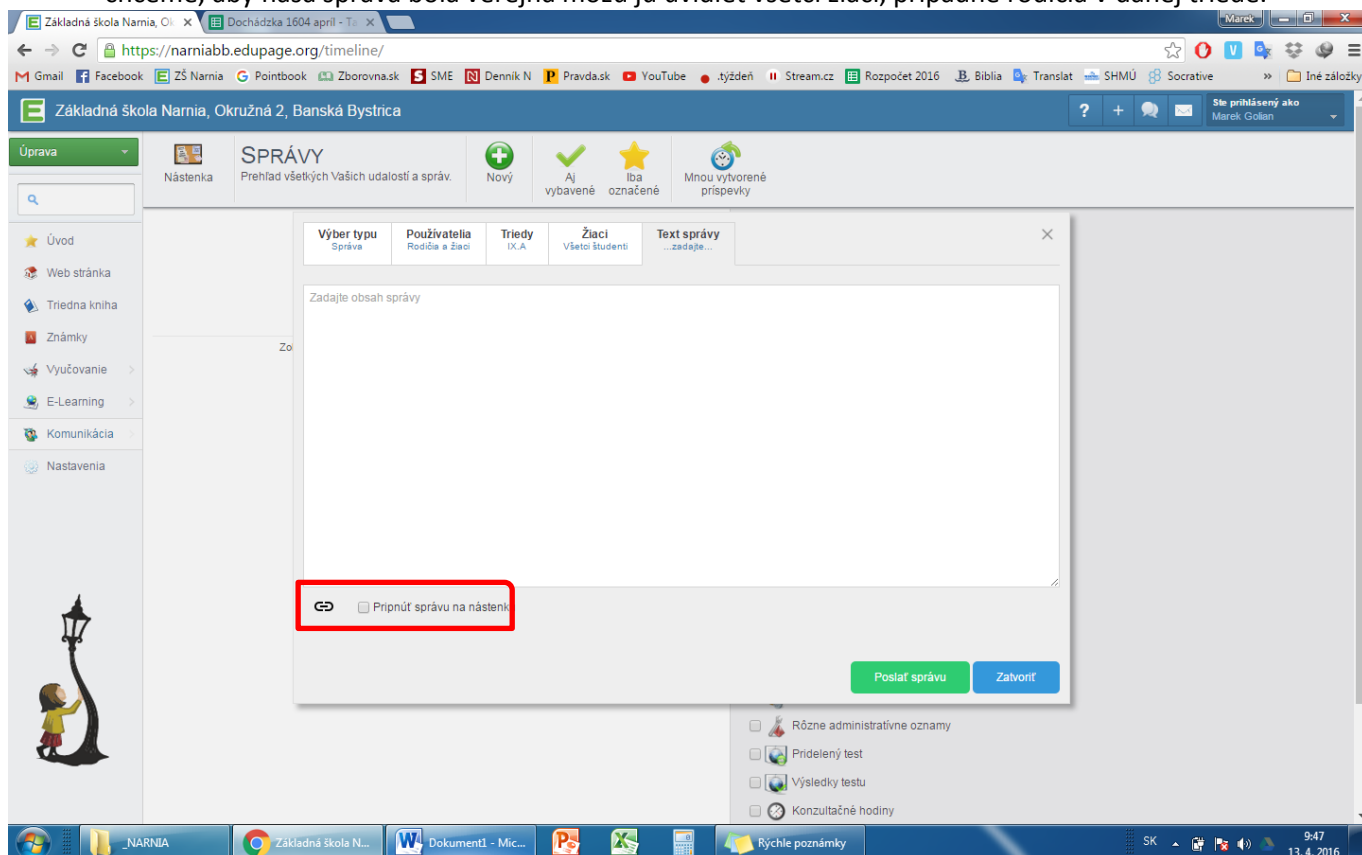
chceme, aby naša správa bola verejná môžu ju aviaieť všetci žiaci, prípadne rodičia v danej triede.

Základná škola Narnia, Ok ×
Dochádzka 1604 april - Ta ×
Marek
https://narniabb.edupage.org/timeline/
Gmail Facebook ZŠ Narnia Pointbook Zborovna.sk SME Denník N Pravda.sk YouTube .týždeň Stream.cz Rozpočet 2016 Biblia Translat SHMÚ Socrative » Iné záložky

Základná škola Narnia, Okružná 2, Banská Bystrica
? + Ste prihlásený ako Marek Golian

Úprava
Nástenka
SPRÁVY
Prehľad všetkých Vašich udalostí a správ.
Nový
Aj vybavené
Iba označené
Mnou vytvorené príspevky

Úvod
Web stránka
Triedna kniha
Známky
Vyučovanie
E-Learning
Komunikácia
Nastavenia

Zo

| Výber typu Správa | Používatelia Rodičia a žiaci | Triedy IX.A | Žiaci Všetci študenti | Text správy ...zadajte... |
|---|---|---|---|---|

Zadajte obsah správy

Pripnúť správu na nástenk

Poslať správu
Zatvoriť

Rôzne administratívne oznamy
Pridelený test
Výsledky testu
Konzultačné hodiny

_NARNIA
Základná škola N...
Dokument1 - Mic...
Rýchle poznámky
SK
9:47
13.4.2016